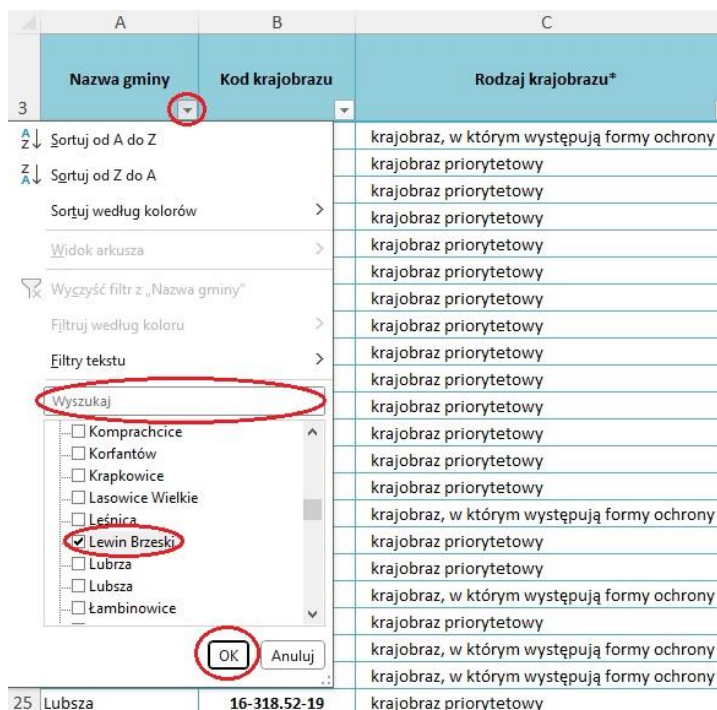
| | A | B | C |
|---|---|---|---|
| 3 | Nazwa gminy | Kod krajobrazu | Rodzaj krajobrazu* |
| | | | krajobraz, w którym występują formy ochrony |
| | | | krajobraz priorytetowy |
| | | | krajobraz priorytetowy |
| | | | krajobraz priorytetowy |
| | | | krajobraz priorytetowy |
| | | | krajobraz priorytetowy |
| | | | krajobraz priorytetowy |
| | | | krajobraz priorytetowy |
| | | | krajobraz priorytetowy |
| | | | krajobraz priorytetowy |
| | | | krajobraz priorytetowy |
| | | | krajobraz priorytetowy |
| | | | krajobraz priorytetowy |
| | | | krajobraz priorytetowy |
| | | | krajobraz, w którym występują formy ochrony |
| | | | krajobraz priorytetowy |
| | | | krajobraz priorytetowy |
| | | | krajobraz, w którym występują formy ochrony |
| | | | krajobraz priorytetowy |
| | | | krajobraz, w którym występują formy ochrony |
| | | | krajobraz, w którym występują formy ochrony |
| 25 | Lubsza | 16-318.52-19 | krajobraz priorytetowy |

Sortuj od A do Z
Sortuj od Z do A
Sortuj według kolorów
Widok arkusza
Wyczyść filtr z „Nazwa gminy"
Filtruj według koloru
Filtry tekstu
Wyszukaj
Komprachcice
Korfantów
Krapkowice
Lasowice Wielkie
Leśnica
Lewin Brzeski
Lubrza
Lubsza
Łambinowice
OK
Anuluj